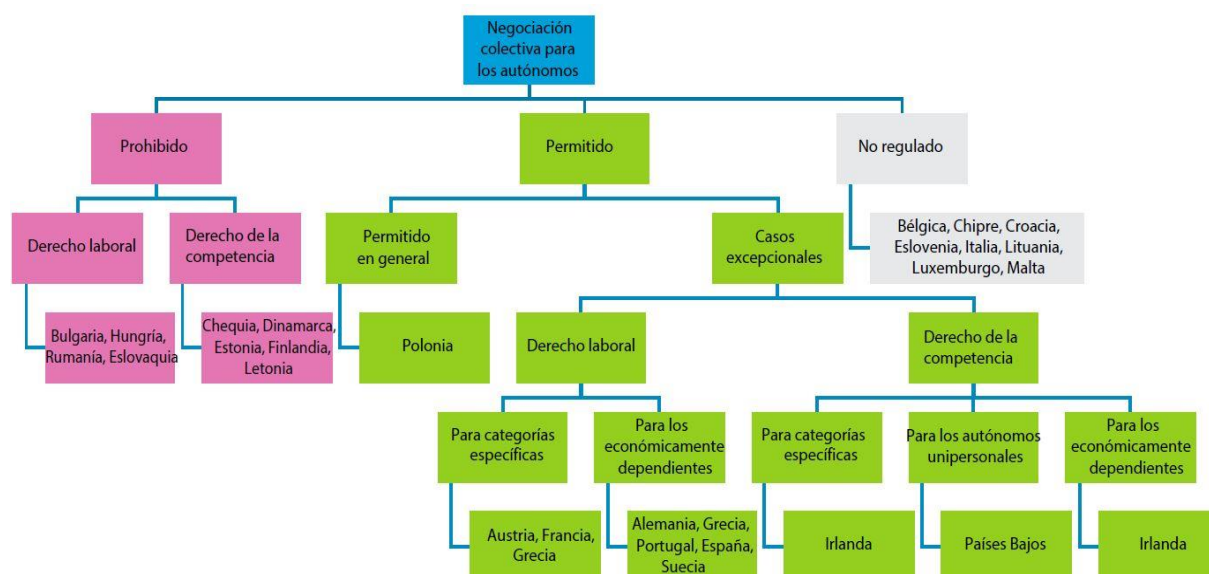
Negociación colectiva para los autónomos

Prohibido

Permitido

No regulado

Derecho laboral

Derecho de la competencia

Permitido en general

Casos excepcionales

Bélgica, Chipre, Croacia, Eslovenia, Italia, Lituania, Luxemburgo, Malta

Bulgaria, Hungría, Rumanía, Eslovaquia

Chequia, Dinamarca, Estonia, Finlandia, Letonia

Polonia

Derecho laboral

Derecho de la competencia

Para categorías específicas

Para los económicamente dependientes

Para categorías específicas

Para los autónomos unipersonales

Para los económicamente dependientes

Austria, Francia, Grecia

Alemania, Grecia, Portugal, España, Suecia

Irlanda

Países Bajos

Irlanda